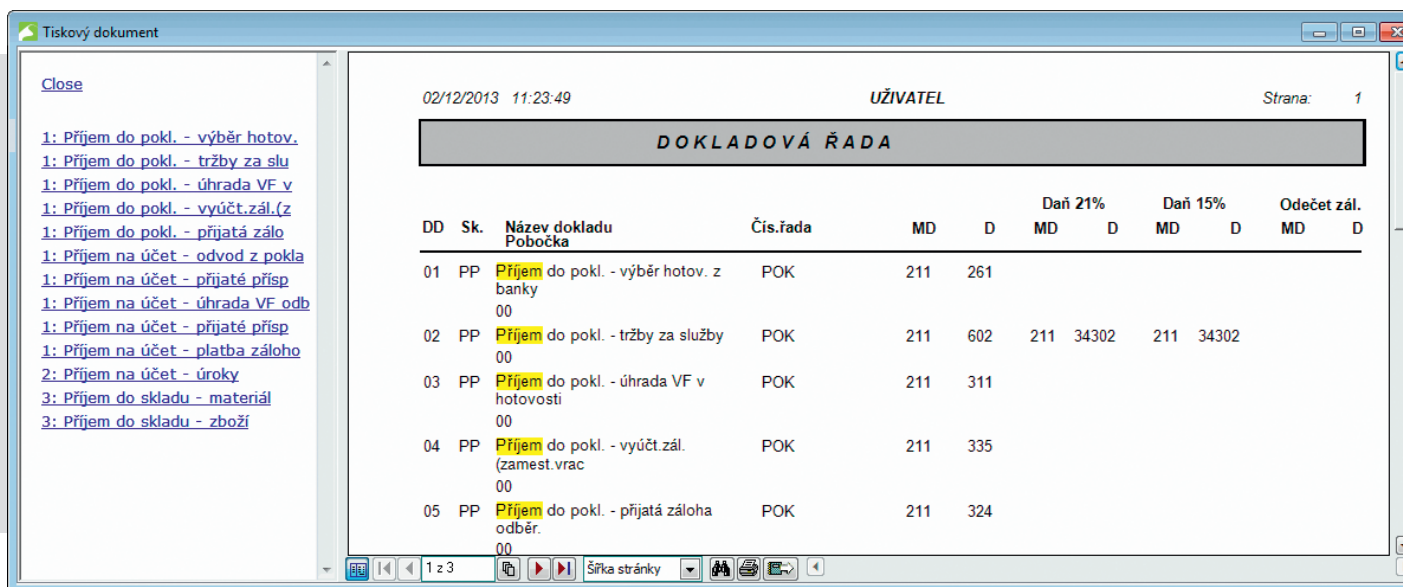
Tiskový dokument

Close

1: Příjem do pokl. - výběr hotov.
1: Příjem do pokl. - tržby za slu
1: Příjem do pokl. - úhrada VF v
1: Příjem do pokl. - vyúčt.zál.(z
1: Příjem do pokl. - přijatá zálo
1: Příjem na účet - odvod z pokla
1: Příjem na účet - přijaté přísp
1: Příjem na účet - úhrada VF odb
1: Příjem na účet - přijaté přísp
1: Příjem na účet - platba záloho
2: Příjem na účet - úroky
3: Příjem do skladu - materiál
3: Příjem do skladu - zboží

02/12/2013 11:23:49 UŽIVATEL Strana: 1

DOKLADOVÁ ŘADA

| DD | Sk. | Název dokladu Pobočka | Čís.řada | MD | D | Daň 21% MD | Daň 21% D | Daň 15% MD | Daň 15% D | Odečet zál. MD | Odečet zál. D |
|---|---|---|---|---|---|---|---|---|---|---|---|
| 01 | PP | Příjem do pokl. - výběr hotov. z banky 00 | POK | 211 | 261 | | | | | | |
| 02 | PP | Příjem do pokl. - tržby za služby 00 | POK | 211 | 602 | 211 | 34302 | 211 | 34302 | | |
| 03 | PP | Příjem do pokl. - úhrada VF v hotovosti 00 | POK | 211 | 311 | | | | | | |
| 04 | PP | Příjem do pokl. - vyúčt.zál. (zamest.vrac 00 | POK | 211 | 335 | | | | | | |
| 05 | PP | Příjem do pokl. - přijatá záloha odběr. 00 | POK | 211 | 324 | | | | | | |

1 z 3 Šířka stránky